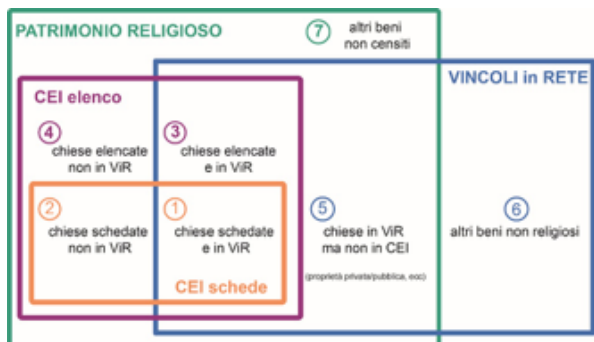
PATRIMONIO RELIGIOSO

7 altri beni non censiti

VINCOLI in RETE

CEI elenco

4 chiese elencate non in ViR

3 chiese elencate e in ViR

2 chiese schedate non in ViR

1 chiese schedate e in ViR

CEI schede

5 chiese in ViR ma non in CEI

(proprietà privata/pubblica, ecc)

6 altri beni non religiosi